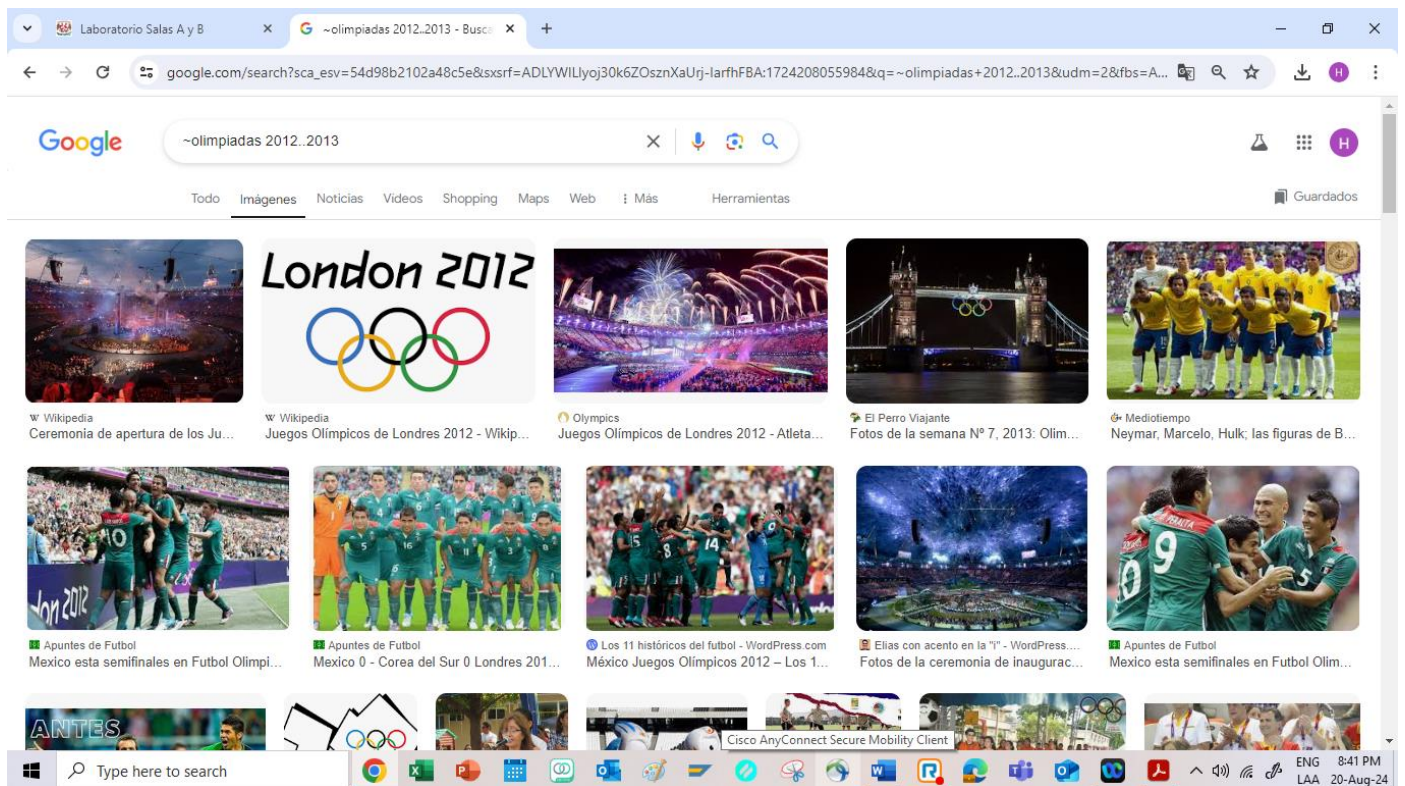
Laboratorio Salas A y B
~olimpiadas 2012..2013 - Busca
google.com/search?sca_esv=54d98b2102a48c5e&sxsrf=ADLYWILlyoj30k6ZOsznXaUrj-larfhFBA:1724208055984&q=~olimpiadas+2012..2013&udm=2&fbs=A...

Google
~olimpiadas 2012..2013

Todo Imágenes Noticias Videos Shopping Maps Web ⋮ Más Herramientas
Guardados

London 2012

Wikipedia
Ceremonia de apertura de los Ju...
Wikipedia
Juegos Olímpicos de Londres 2012 - Wikip...
Olympics
Juegos Olímpicos de Londres 2012 - Atleta...
El Perro Viajante
Fotos de la semana Nº 7, 2013: Olim...
Mediotiempo
Neymar, Marcelo, Hulk; las figuras de B...

Apuntes de Futbol
Mexico esta semifinales en Futbol Olimpi...
Apuntes de Futbol
Mexico 0 - Corea del Sur 0 Londres 201...
Los 11 históricos del futbol - WordPress.com
México Juegos Olímpicos 2012 – Los 1...
Elias con acento en la "i" - WordPress....
Fotos de la ceremonia de inauguarac...
Apuntes de Futbol
Mexico esta semifinales en Futbol Olim...

ANTES
Cisco AnyConnect Secure Mobility Client

Type here to search
ENG LAA 8:41 PM 20-Aug-24